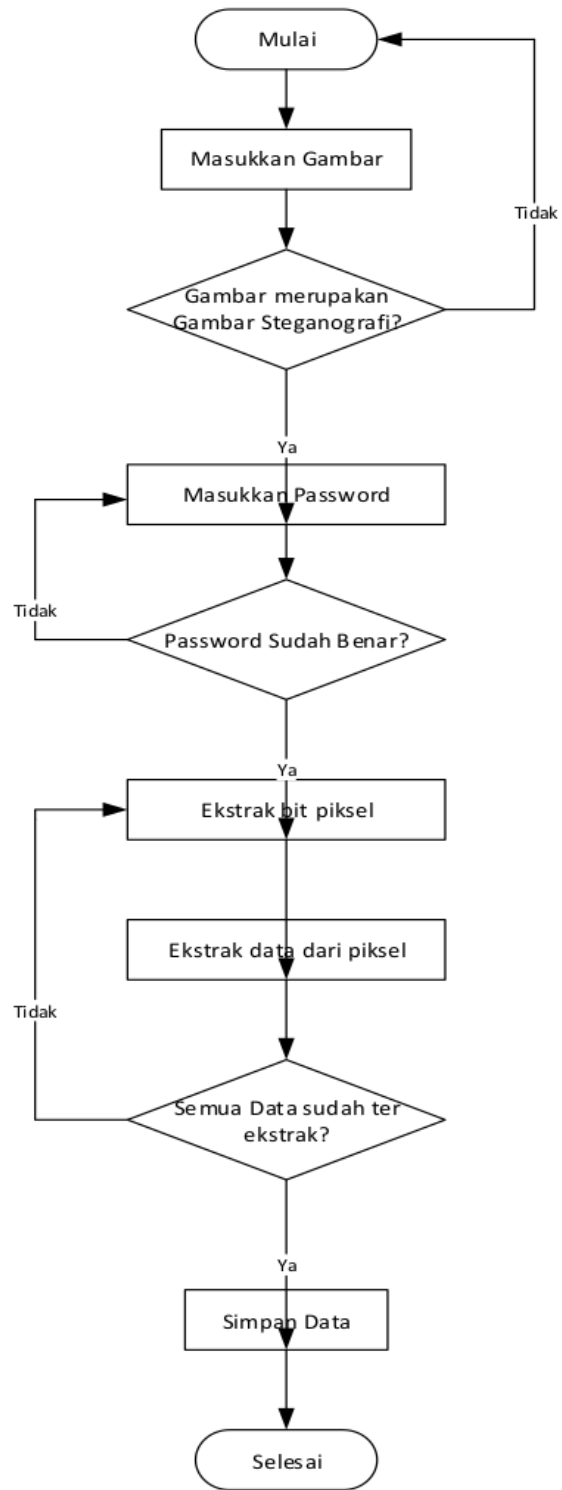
Mulai

Masukkan Gambar

Tidak

Gambar merupakan Gambar Steganografi?

Ya

Masukkan Password

Tidak

Password Sudah Benar?

Ya

Ekstrak bit piksel

Ekstrak data dari piksel

Tidak

Semua Data sudah ter ekstrak?

Ya

Simpan Data

Selesai